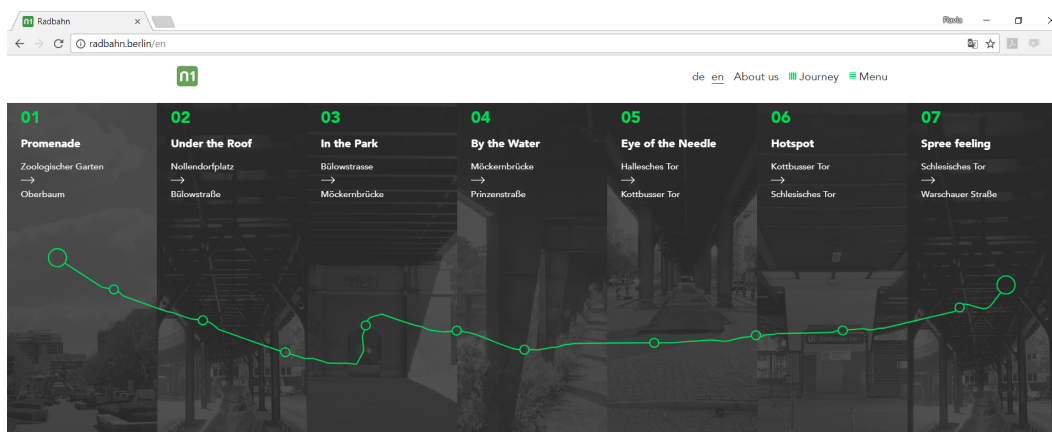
Radbahn

radbahn.berlin/en

de en About us Journey Menu

01
Promenade
Zoologischer Garten
⟶
Oberbaum

02
Under the Roof
Nollendorfplatz
⟶
Bülowstraße

03
In the Park
Bülowstrasse
⟶
Möckernbrücke

04
By the Water
Möckernbrücke
⟶
Prinzenstraße

05
Eye of the Needle
Hallesches Tor
⟶
Kottbusser Tor

06
Hotspot
Kottbusser Tor
⟶
Schlesisches Tor

07
Spree feeling
Schlesisches Tor
⟶
Warschauer Straße